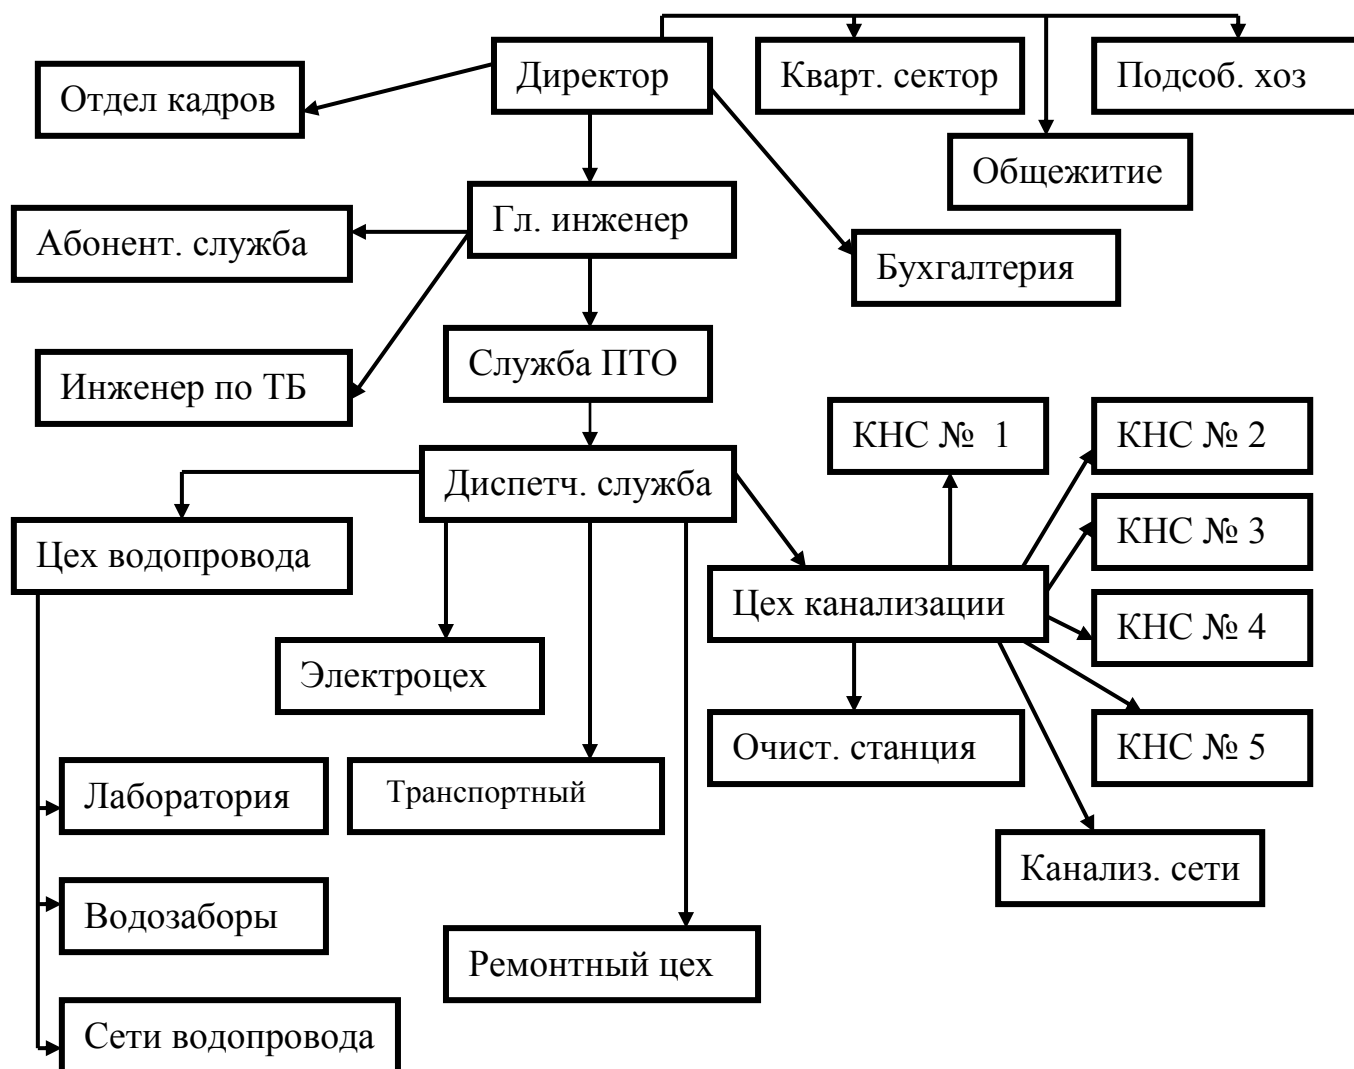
Директор

Отдел кадров

Кварт. сектор

Подсоб. хоз

Общежитие

Гл. инженер

Абонент. служба

Бухгалтерия

Инженер по ТБ

Служба ПТО

КНС № 1

КНС № 2

Диспетч. служба

КНС № 3

Цех водопровода

Цех канализации

КНС № 4

Электроцех

Очист. станция

КНС № 5

Лаборатория

Транспортный

Канализ. сети

Водозаборы

Ремонтный цех

Сети водопровода